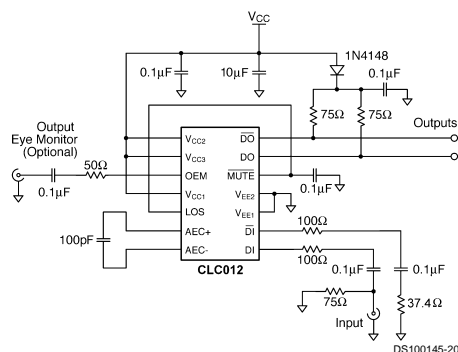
$V_{CC}$

1N4148

0.1µF

10µF

0.1µF

75Ω

75Ω

Outputs

Output Eye Monitor (Optional)

50Ω

0.1µF

$V_{CC2}$

$V_{CC3}$

OEM

$V_{CC1}$

LOS

AEC+

AEC-

$\overline{DO}$

DO

$\overline{MUTE}$

$V_{EE2}$

$V_{EE1}$

$\overline{DI}$

DI

CLC012

0.1µF

100pF

100Ω

100Ω

0.1µF

0.1µF

75Ω

37.4Ω

Input

DS100145-20